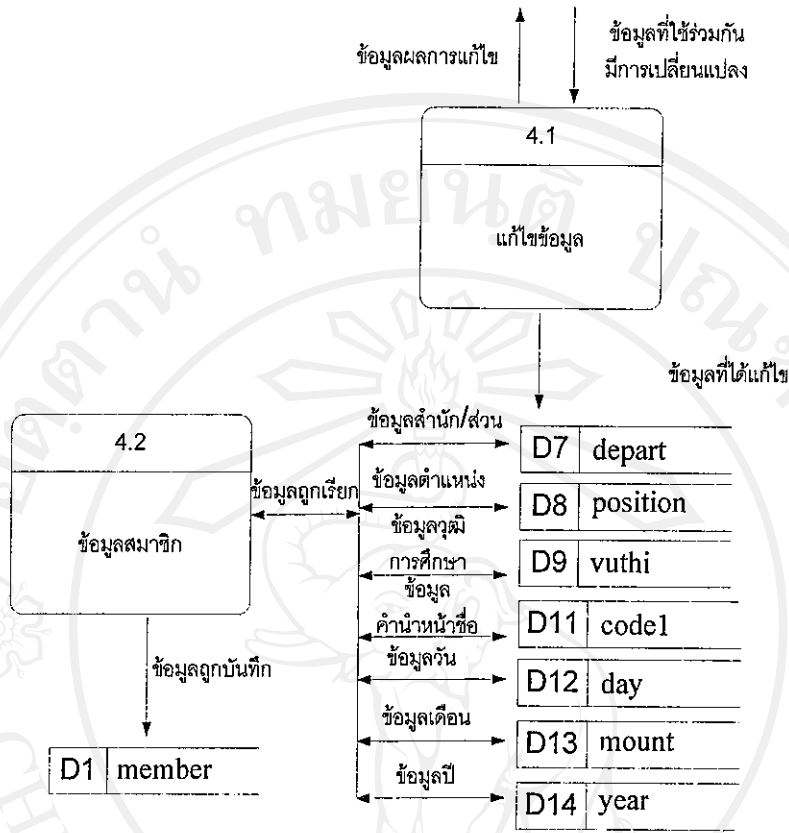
ข้อมูลผลการแก้ไข

ข้อมูลที่ใช้ร่วมกัน มีการเปลี่ยนแปลง

4.1

แก้ไขข้อมูล

ข้อมูลที่ได้แก้ไข

4.2

ข้อมูลสมาชิก

ข้อมูลถูกเรียก

ข้อมูลสำนัก/ส่วน

ข้อมูลตำแหน่ง

ข้อมูลวุฒิ การศึกษา

ข้อมูล คำนำหน้าชื่อ

ข้อมูลวัน

ข้อมูลเดือน

ข้อมูลปี

ข้อมูลถูกบันทึก

| D7 | depart |
|---|---|
| D8 | position |
| D9 | vuthi |
| D11 | code1 |
| D12 | day |
| D13 | mount |
| D14 | year |

| D1 | member |
|---|---|